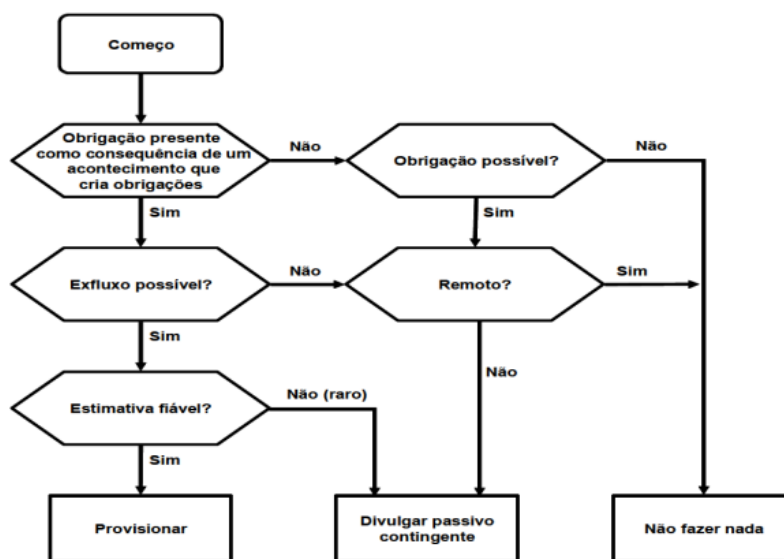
Começo

Obrigação presente como consequência de um acontecimento que cria obrigações

Não

Obrigação possível?

Não

Sim

Sim

Exfluxo possível?

Não

Remoto?

Sim

Sim

Não

Estimativa fiável?

Não (raro)

Sim

Provisionar

Divulgar passivo contingente

Não fazer nada